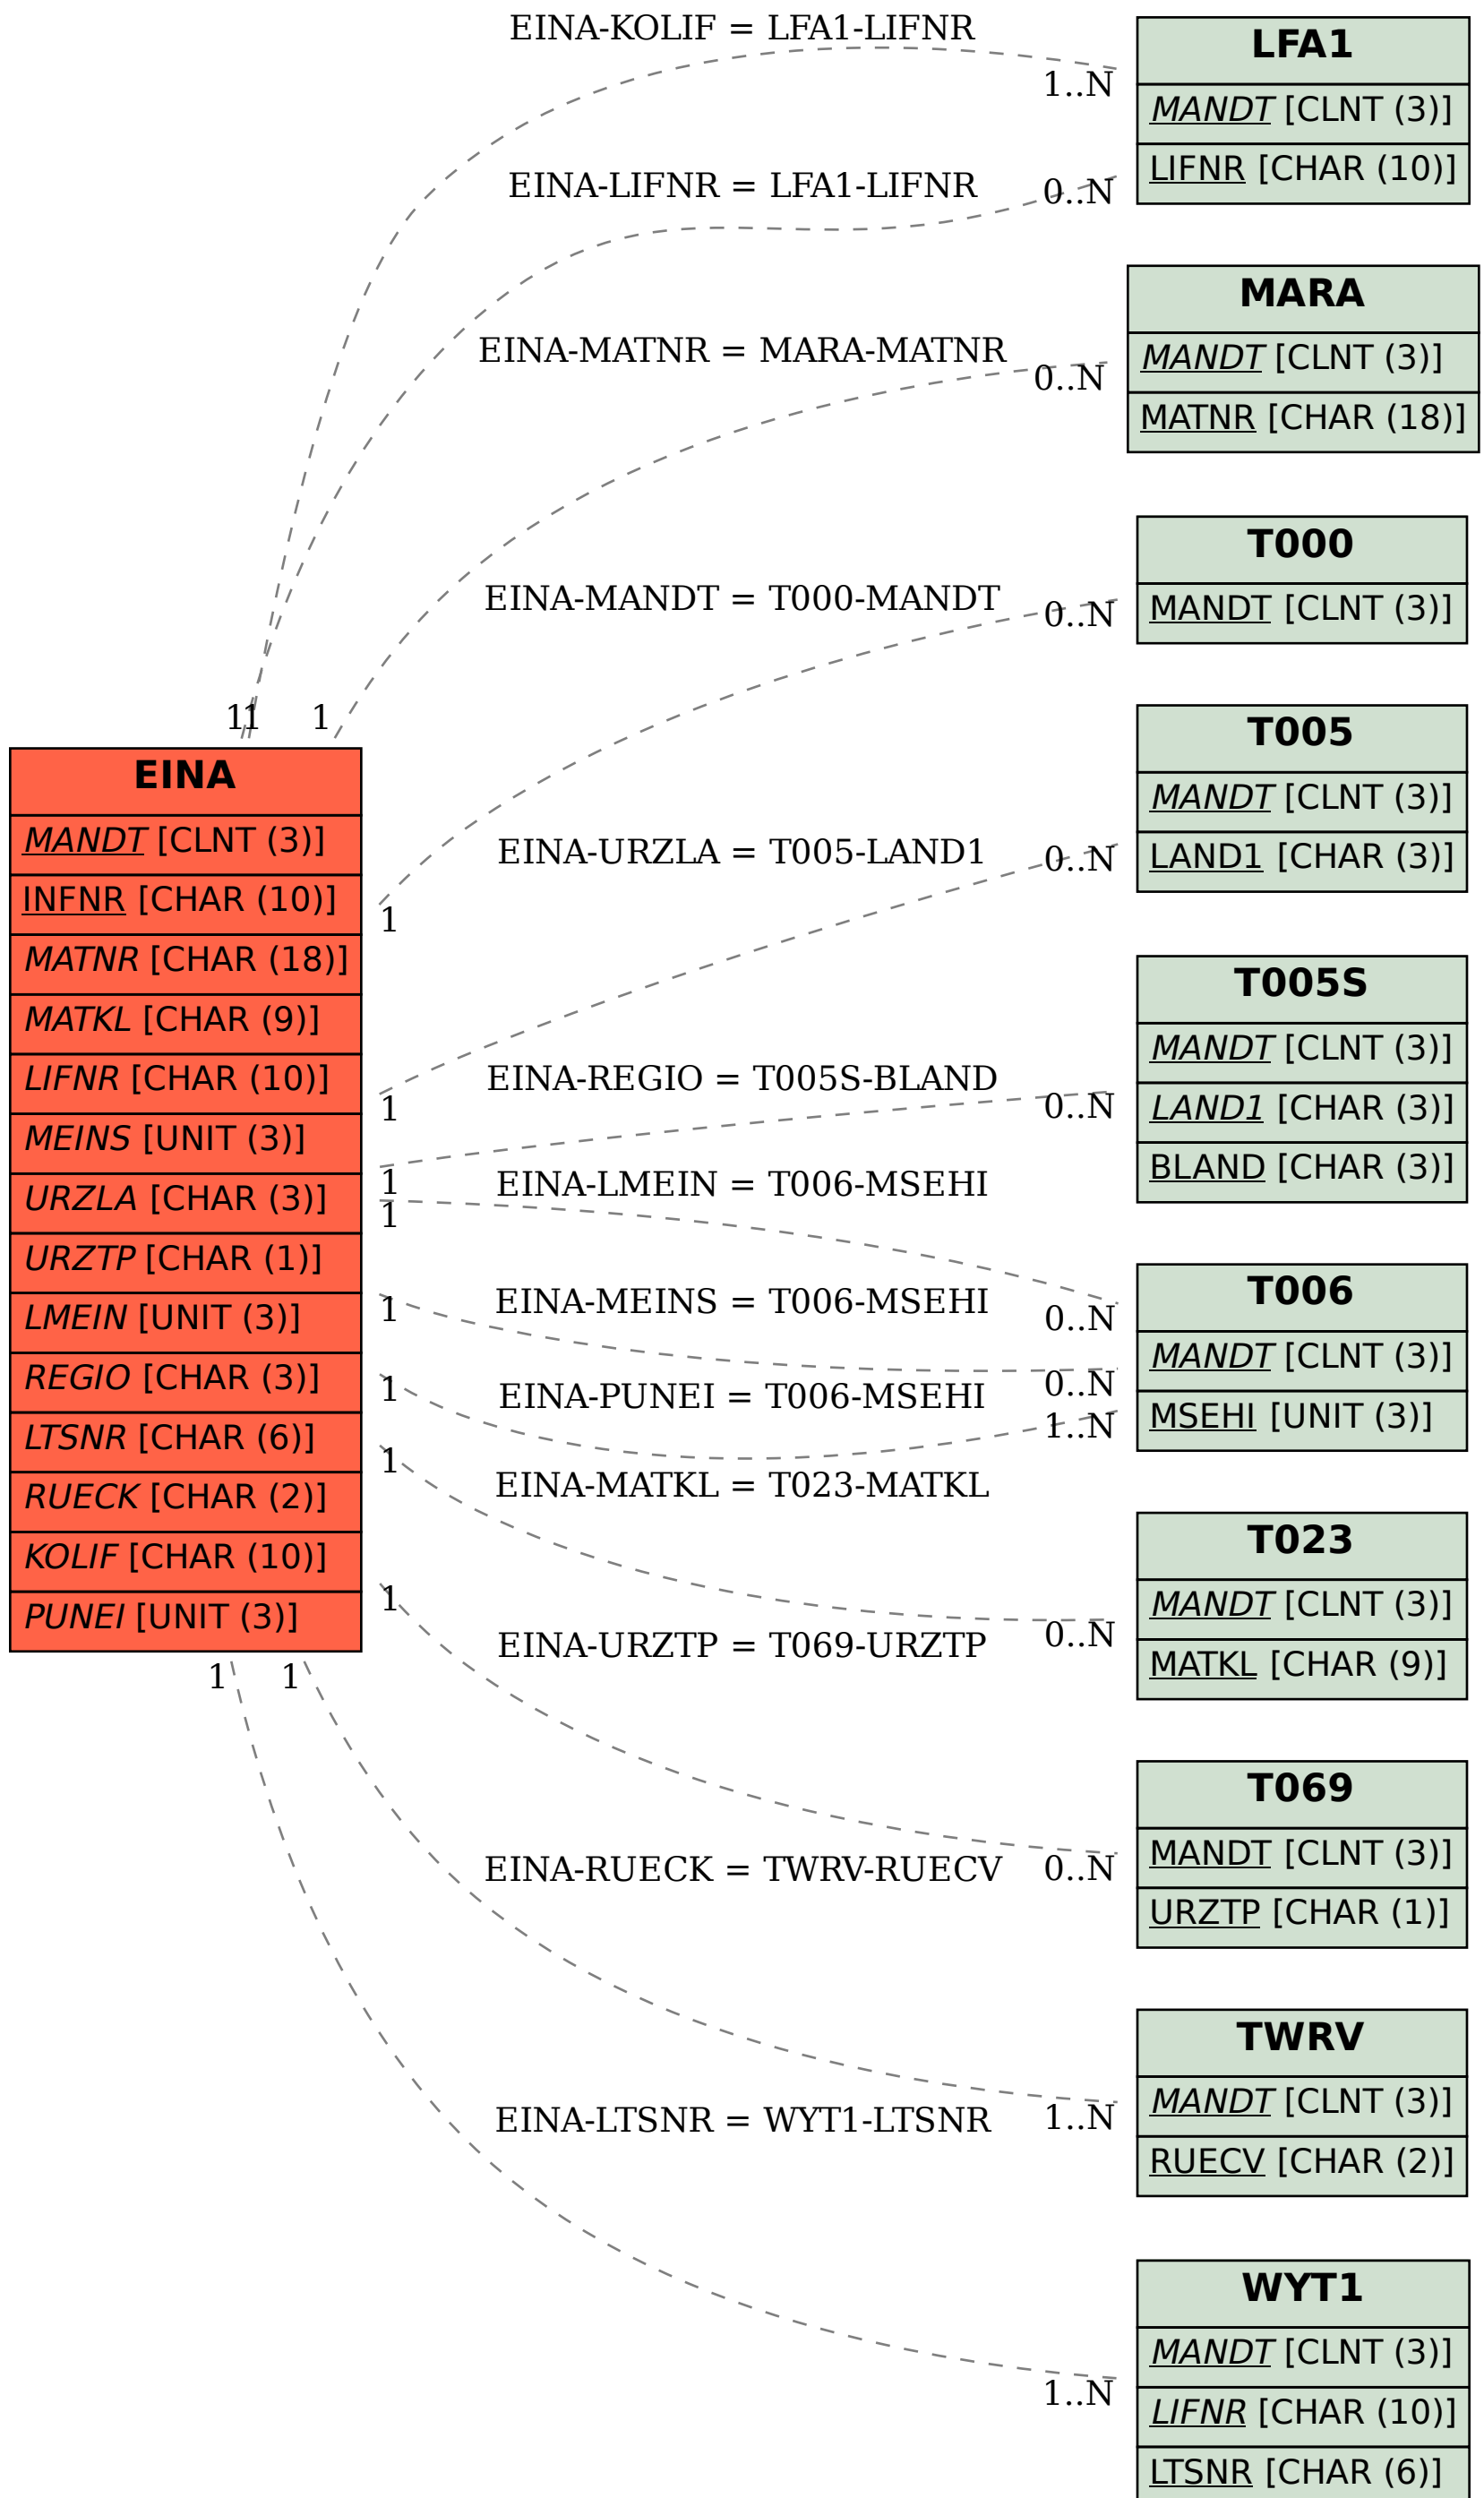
EINA-KOLIF = LFA1-LIFNR
1..N
LFA1
MANDT [CLNT (3)]
LIFNR [CHAR (10)]

EINA-LIFNR = LFA1-LIFNR
0..N

EINA-MATNR = MARA-MATNR
0..N
MARA
MANDT [CLNT (3)]
MATNR [CHAR (18)]

EINA-MANDT = T000-MANDT
0..N
T000
MANDT [CLNT (3)]

11 1

EINA
MANDT [CLNT (3)]
INFNR [CHAR (10)]
MATNR [CHAR (18)]
MATKL [CHAR (9)]
LIFNR [CHAR (10)]
MEINS [UNIT (3)]
URZLA [CHAR (3)]
URZTP [CHAR (1)]
LMEIN [UNIT (3)]
REGIO [CHAR (3)]
LTSNR [CHAR (6)]
RUECK [CHAR (2)]
KOLIF [CHAR (10)]
PUNEI [UNIT (3)]

T005
MANDT [CLNT (3)]
LAND1 [CHAR (3)]

EINA-URZLA = T005-LAND1
0..N
1

T005S
MANDT [CLNT (3)]
LAND1 [CHAR (3)]
BLAND [CHAR (3)]

EINA-REGIO = T005S-BLAND
1
0..N
1
EINA-LMEIN = T006-MSEHI
1

T006
MANDT [CLNT (3)]
MSEHI [UNIT (3)]

1
EINA-MEINS = T006-MSEHI
0..N
0..N
1
EINA-PUNEI = T006-MSEHI
1..N
1
EINA-MATKL = T023-MATKL

T023
MANDT [CLNT (3)]
MATKL [CHAR (9)]

1
0..N
EINA-URZTP = T069-URZTP
1 1

T069
MANDT [CLNT (3)]
URZTP [CHAR (1)]

EINA-RUECK = TWRV-RUECV
0..N

TWRV
MANDT [CLNT (3)]
RUECV [CHAR (2)]

EINA-LTSNR = WYT1-LTSNR
1..N

WYT1
MANDT [CLNT (3)]
LIFNR [CHAR (10)]
LTSNR [CHAR (6)]
1..N